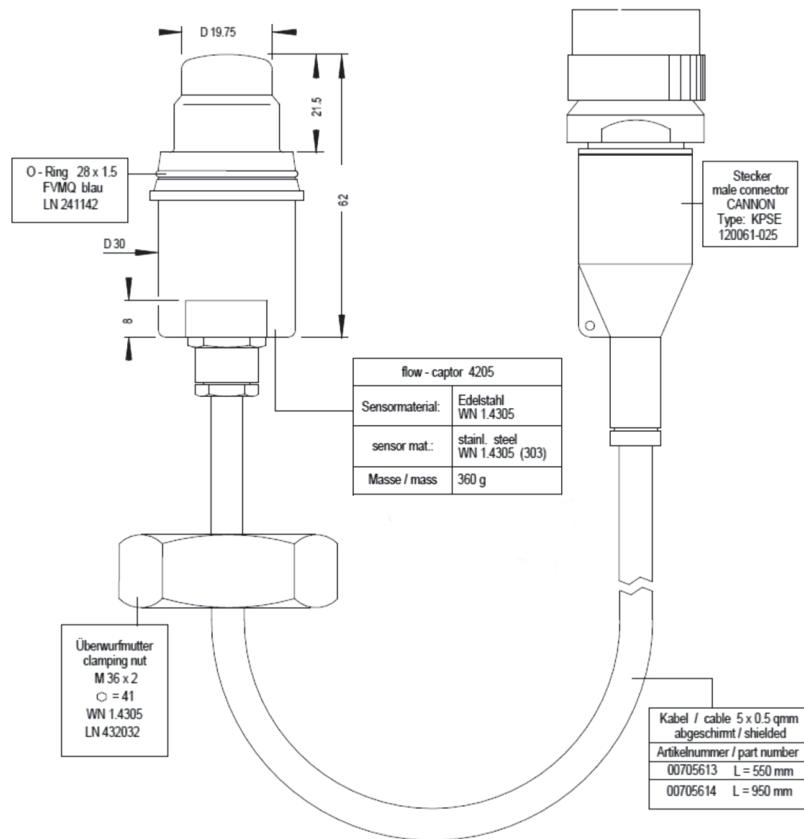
D 19.75

21.5

62

O - Ring 28 x 1.5
FVMQ blau
LN 241142

D 30

8

Stecker
male connector
CANNON
Type: KPSE
120061-025

| flow - captor 4205 | |
|---|---|
| Sensormaterial: | Edelstahl WN 1.4305 |
| sensor mat.: | stainl. steel WN 1.4305 (303) |
| Masse / mass | 360 g |

Überwurfmutter
clamping nut
M 36 x 2
⬡ = 41
WN 1.4305
LN 432032

| Kabel / cable 5 x 0.5 qmm abgeschirmt / shielded | |
|---|---|
| Artikelnummer / part number | |
| 00705613 | L = 550 mm |
| 00705614 | L = 950 mm |